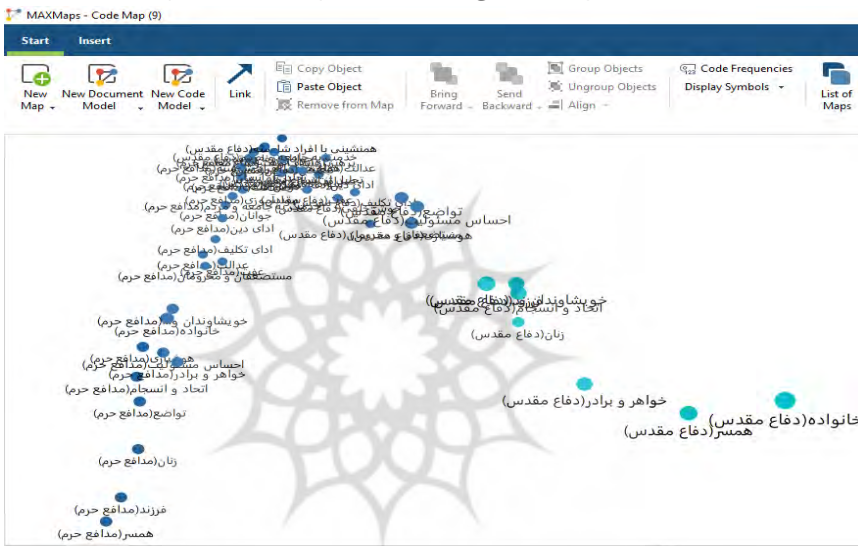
MAXMaps - Code Map (9)

Start Insert

New Map
New Document Model
New Code Model
Link
Copy Object
Paste Object
Remove from Map
Bring Forward
Send Backward
Group Objects
Ungroup Objects
Align
Code Frequencies
Display Symbols
List of Maps

همنشینی با افراد شا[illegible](دفاع مقدس)
عدالت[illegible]
ادای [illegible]
تواضع(دفاع مقدس)
احساس مسئولیت(دفاع مقدس)
جوانان(مدافع حرم)
ادای دین(مدافع حرم)
ادای تکلیف(مدافع حرم)
عدالت(مدافع حرم)
مستضعفان و محرومان(مدافع حرم)
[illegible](دفاع مقدس)

خویشاوندان(دفاع مقدس)
اتحاد و انسجام(دفاع مقدس)
زنان(دفاع مقدس)

خویشاوندان(مدافع حرم)
خانواده(مدافع حرم)
همسایه(مدافع حرم)
احساس مسئولیت(مدافع حرم)
خواهر و برادر(مدافع حرم)
اتحاد و انسجام(مدافع حرم)
تواضع(مدافع حرم)

خواهر و برادر(دفاع مقدس)
خانواده(دفاع مقدس)
همسر(دفاع مقدس)

زنان(مدافع حرم)
فرزند(مدافع حرم)
همسر(مدافع حرم)